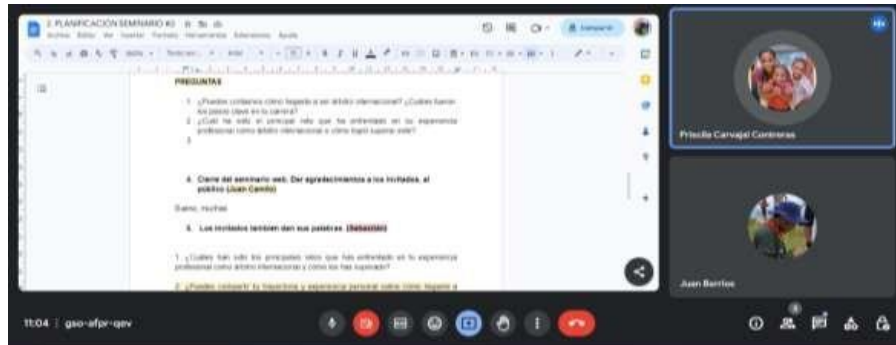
2. PLANIFICACIÓN SEMINARIO #2
Archivo Editar Ver Insertar Formato Herramientas Extensiones Ayuda
Compartir

PREGUNTAS

1. ¿Puedes contarnos cómo llegaste a ser árbitro internacional? ¿Cuáles fueron los pasos clave en tu carrera?
2. ¿Cuál ha sido el principal reto que has enfrentado en tu experiencia profesional como árbitro internacional y cómo lograste superar este?
3.

4. Cierre del seminario web. Dar agradecimientos a los invitados, al público (Juan Camilo)

Bueno, muchas

5. Los invitados también dan sus palabras. (Sebastián)

1. ¿Cuáles han sido los principales retos que has enfrentado en tu experiencia profesional como árbitro internacional y cómo los has superado?

2. ¿Puedes compartir tu trayectoria y experiencia personal sobre cómo llegaste a

Priscila Carvajal Contreras

Juan Barrios

11:04 | gso-afpr-qev